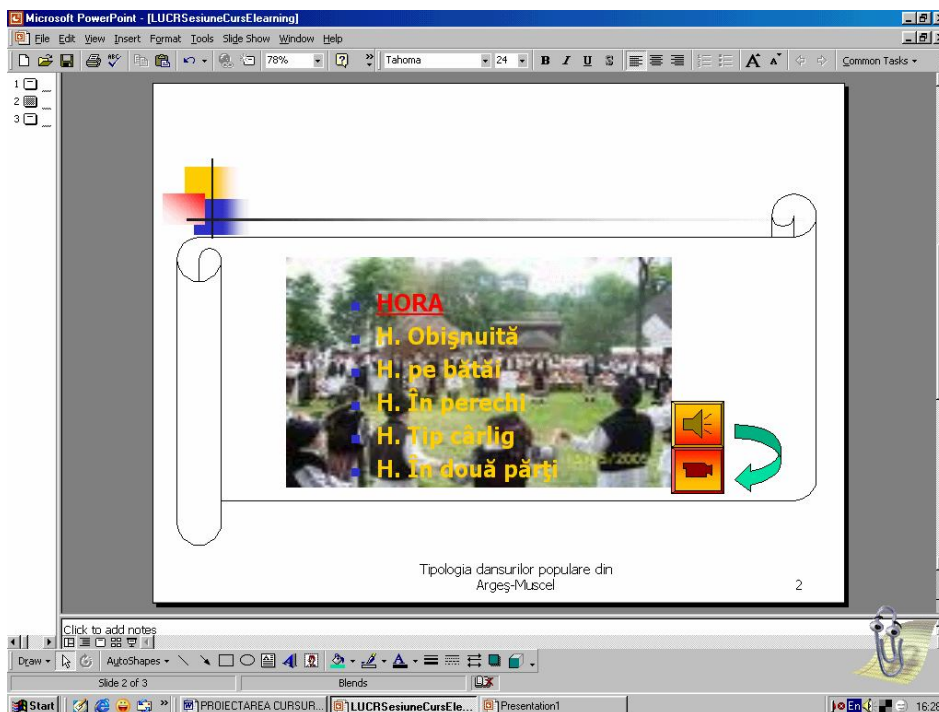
Microsoft PowerPoint - [LUCRSesiuneCursElearning]

File Edit View Insert Format Tools Slide Show Window Help

78% Tahoma 24 B I U S Common Tasks

1
2
3

HORA
H. Obişnuită
H. pe bătăi
H. În perechi
H. Tip cârlig
H. În două părţi

Tipologia dansurilor populare din Argeş-Muscel

2

Click to add notes

Draw AutoShapes

Slide 2 of 3 Blends

Start PROIECTAREA CURSUR... LUCRSesiuneCursEle... Presentation1 16:28